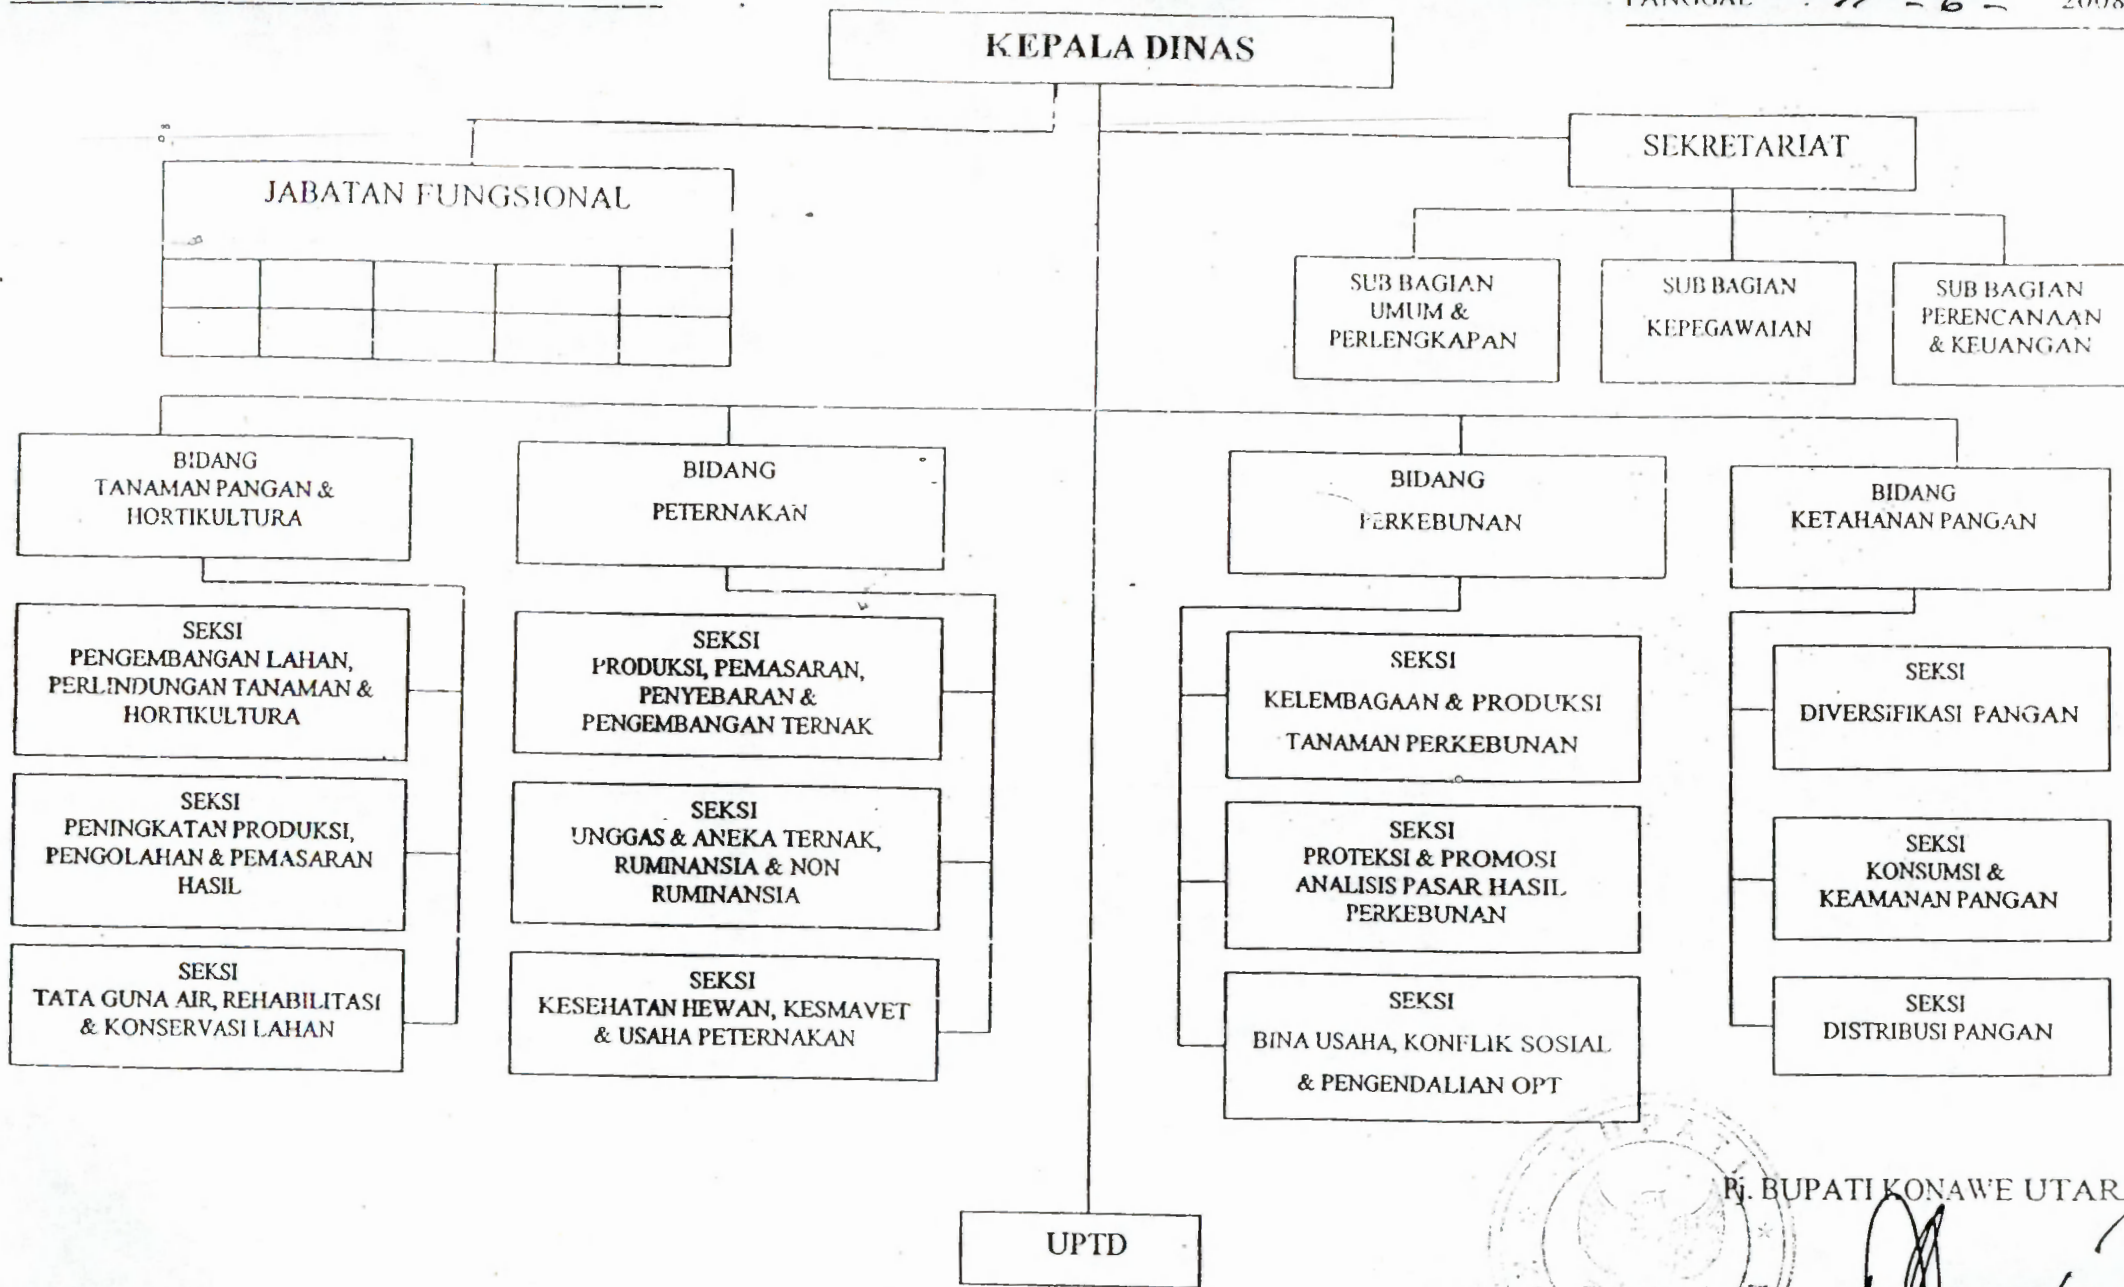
TANGGAL : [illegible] 2008

KEPALA DINAS

JABATAN FUNGSIONAL

SEKRETARIAT

SUB BAGIAN UMUM & PERLENGKAPAN

SUB BAGIAN KEPEGAWAIAN

SUB BAGIAN PERENCANAAN & KEUANGAN

BIDANG TANAMAN PANGAN & HORTIKULTURA

BIDANG PETERNAKAN

BIDANG PERKEBUNAN

BIDANG KETAHANAN PANGAN

SEKSI PENGEMBANGAN LAHAN, PERLINDUNGAN TANAMAN & HORTIKULTURA

SEKSI PENINGKATAN PRODUKSI, PENGOLAHAN & PEMASARAN HASIL

SEKSI TATA GUNA AIR, REHABILITASI & KONSERVASI LAHAN

SEKSI PRODUKSI, PEMASARAN, PENYEBARAN & PENGEMBANGAN TERNAK

SEKSI UNGGAS & ANEKA TERNAK, RUMINANSIA & NON RUMINANSIA

SEKSI KESEHATAN HEWAN, KESMAVET & USAHA PETERNAKAN

SEKSI KELEMBAGAAN & PRODUKSI TANAMAN PERKEBUNAN

SEKSI PROTEKSI & PROMOSI ANALISIS PASAR HASIL PERKEBUNAN

SEKSI BINA USAHA, KONFLIK SOSIAL & PENGENDALIAN OPT

SEKSI DIVERSIFIKASI PANGAN

SEKSI KONSUMSI & KEAMANAN PANGAN

SEKSI DISTRIBUSI PANGAN

UPTD

Pj. BUPATI KONAWE UTAR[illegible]